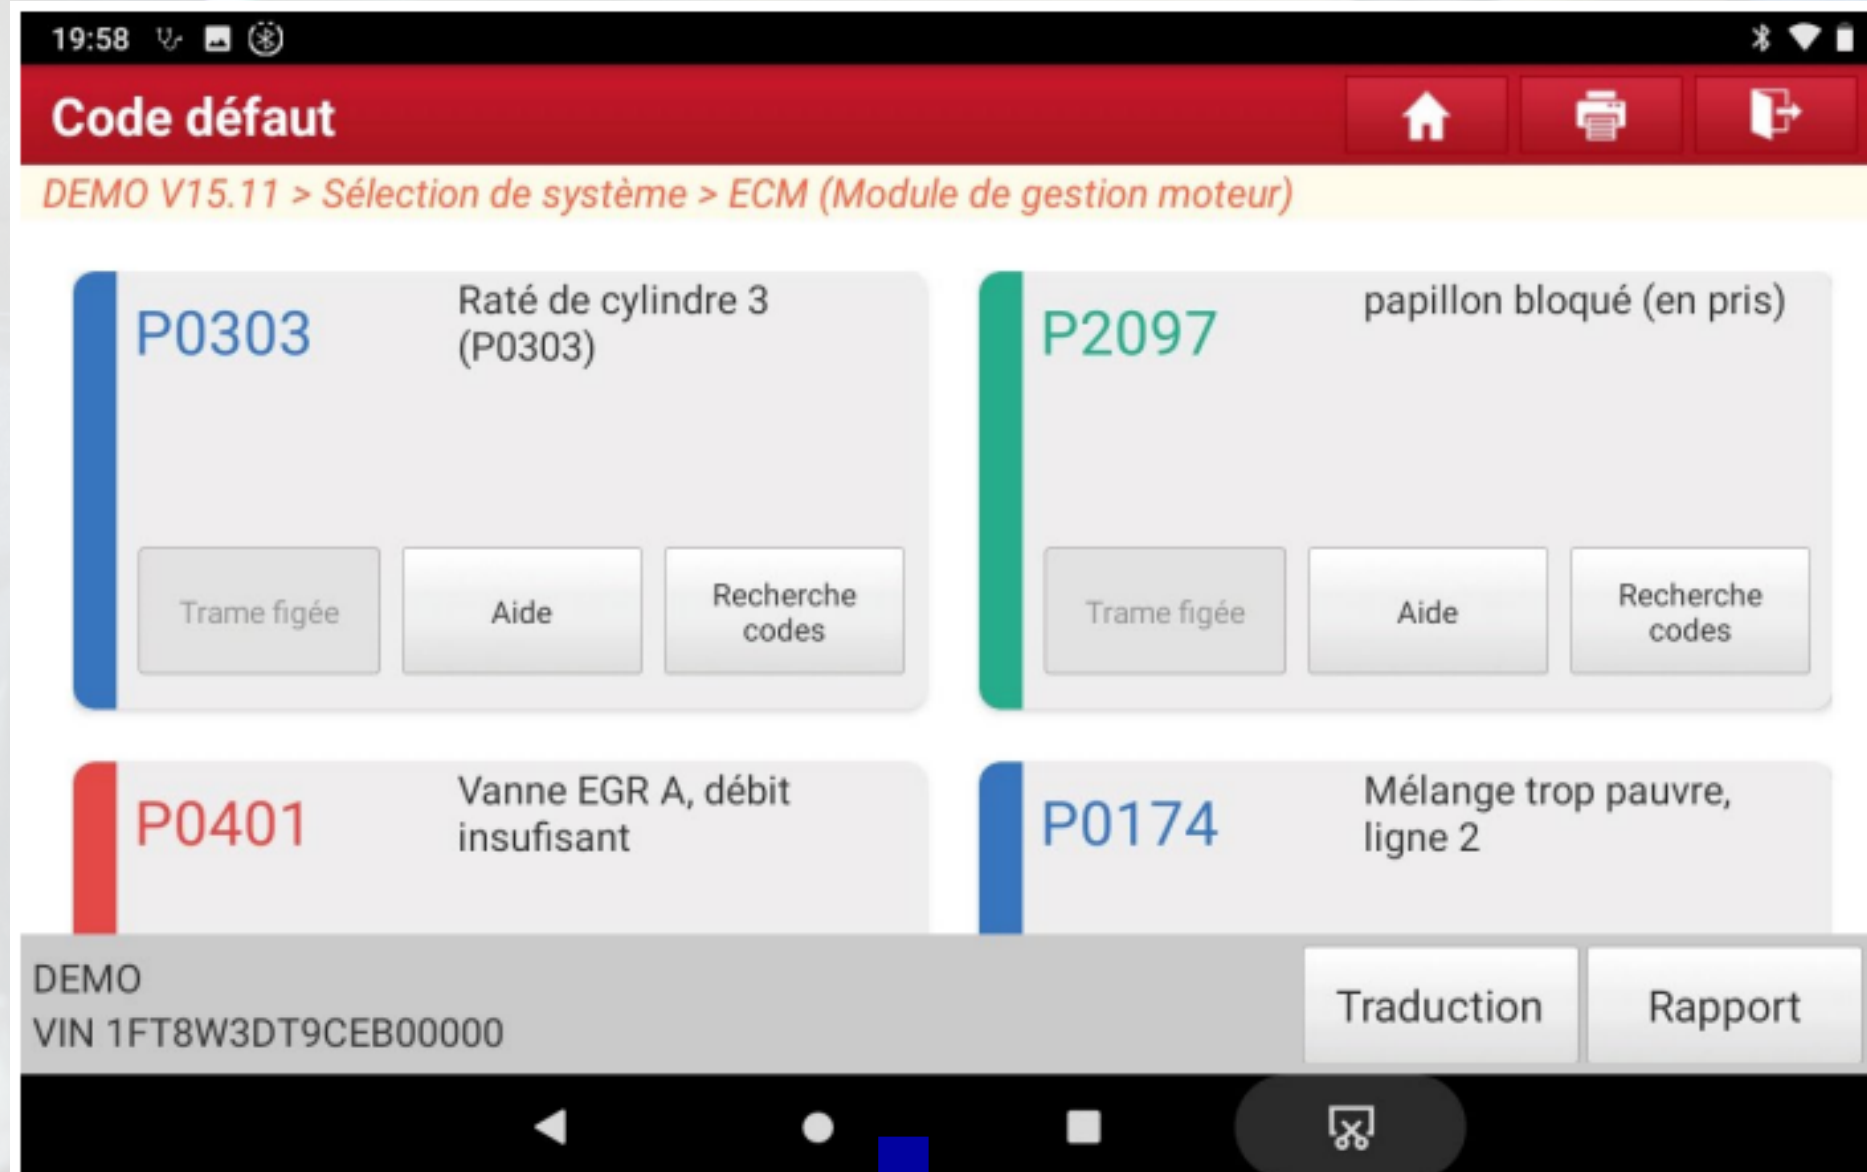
19:58

Code défaut

DEMO V15.11 > Sélection de système > ECM (Module de gestion moteur)

P0303
Raté de cylindre 3 (P0303)

Trame figée
Aide
Recherche codes

P2097
papillon bloqué (en pris)

Trame figée
Aide
Recherche codes

P0401
Vanne EGR A, débit insufisant

P0174
Mélange trop pauvre, ligne 2

DEMO
VIN 1FT8W3DT9CEB00000

Traduction
Rapport